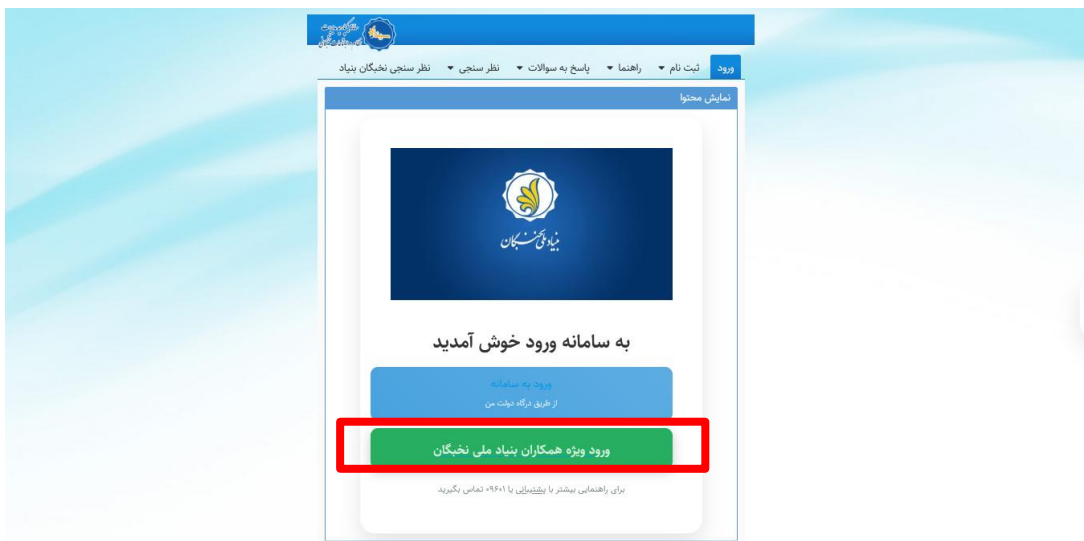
ورود ثبت نام راهنما پاسخ به سوالات نظر سنجی نظر سنجی نخبگان بنیاد

نمایش محتوا

بنیاد ملی نخبگان

به سامانه ورود خوش آمدید

ورود به سامانه
از طریق درگاه دولت من

ورود ویژه همکاران بنیاد ملی نخبگان

برای راهنمایی بیشتر با پشتیبانی یا ۰۹۶۴۰۱ تماس بگیرید